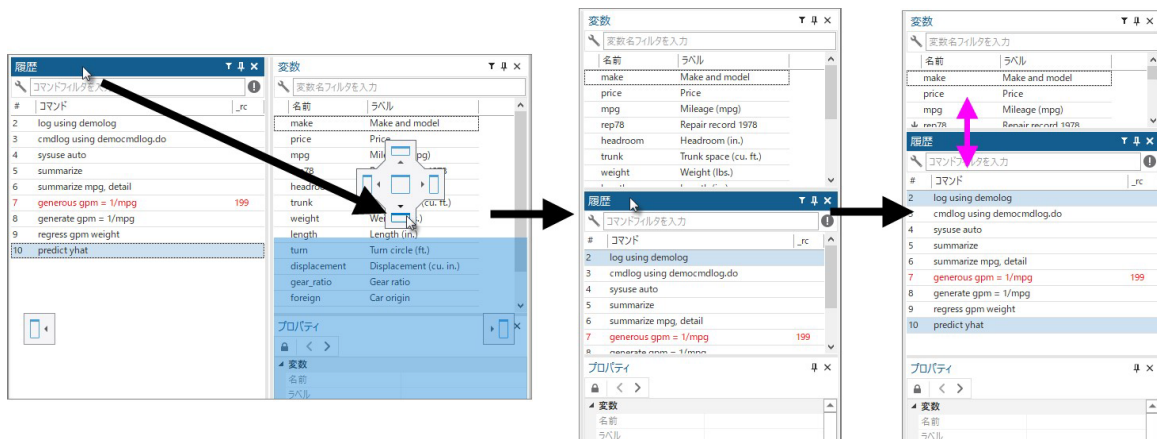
履歴
コマンドフィルタを入力
# コマンド _rc
2 log using demolog
3 cmdlog using democmdlog.do
4 sysuse auto
5 summarize
6 summarize mpg, detail
7 generous gpm = 1/mpg 199
8 generate gpm = 1/mpg
9 regress gpm weight
10 predict yhat

変数
変数名フィルタを入力
名前 ラベル
make Make and model
price Price
mpg Mileage (mpg)
rep78
headroom
trunk (cu. ft.)
weight Weight
length Length (in.)
turn Turn circle (ft.)
displacement Displacement (cu. in.)
gear_ratio Gear ratio
foreign Car origin
プロパティ
変数
名前
ラベル

変数
変数名フィルタを入力
名前 ラベル
make Make and model
price Price
mpg Mileage (mpg)
rep78 Repair record 1978
headroom Headroom (in.)
trunk Trunk space (cu. ft.)
weight Weight (lbs.)
履歴
コマンドフィルタを入力
# コマンド _rc
2 log using demolog
3 cmdlog using democmdlog.do
4 sysuse auto
5 summarize
6 summarize mpg, detail
7 generous gpm = 1/mpg 199
8 generate gpm = 1/mpg
プロパティ
変数
名前
ラベル

変数
変数名フィルタを入力
名前 ラベル
make Make and model
price Price
mpg Mileage (mpg)
rep78 Repair record 1978
履歴
コマンドフィルタを入力
# コマンド _rc
2 log using demolog
3 cmdlog using democmdlog.do
4 sysuse auto
5 summarize
6 summarize mpg, detail
7 generous gpm = 1/mpg 199
8 generate gpm = 1/mpg
9 regress gpm weight
10 predict yhat
プロパティ
変数
名前
ラベル